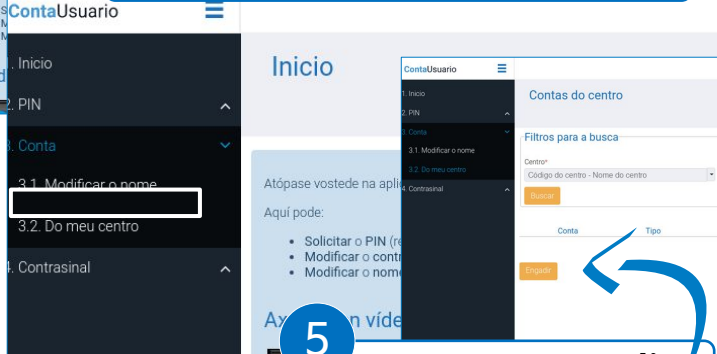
ContaUsuario

1. Inicio
2. PIN
3. Conta
3.1. Modificar o nome
3.2. Do meu centro
4. Contrasinal

Inicio

Atópase vostede na aplic

Aquí pode:

• Solicitar o PIN (re
• Modificar o contr
• Modificar o nome

Ax n víde

5

ContaUsuario

1. Inicio
2. PIN
3. Conta
3.1. Modificar o nome
3.2. Do meu centro
4. Contrasinal

Contas do centro

Filtros para a busca

Centro*
Código do centro - Nome do centro

Buscar

| Conta | Tipo |
|---|---|

Engadir